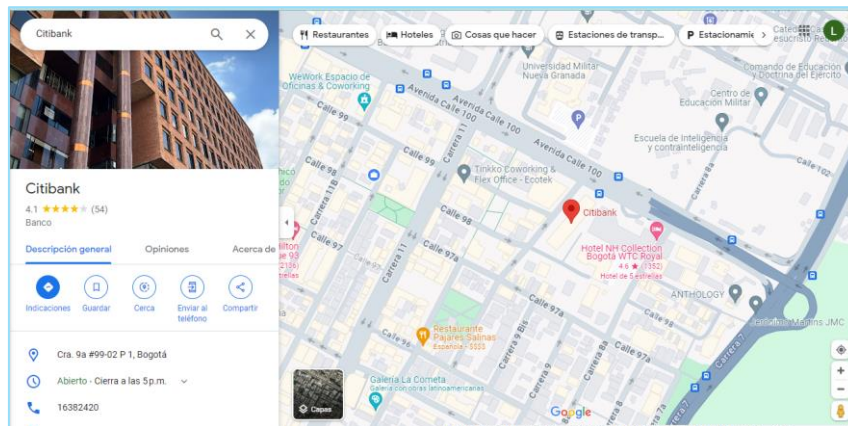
Citibank

Citibank
4.1 ★★★★★ (54)
Banco

Descripción general   Opiniones   Acerca de

Indicaciones   Guardar   Cerca   Enviar al teléfono   Compartir

Cra. 9a #99-02 P 1, Bogotá

Abierto · Cierra a las 5 p.m.

16382420

Restaurantes   Hoteles   Cosas que hacer   Estaciones de transp...   Estacionamie

WeWork Espacio de Oficinas & Coworking
Universidad Militar Nueva Granada
Comando de Educación y Doctrina del Ejército
Centro de Educación Militar
Escuela de Inteligencia y contrainteligencia
Avenida Calle 100
Calle 99
Carrera 11
Tinkko Coworking & Flex Office - Ecotek
Calle 98
Citibank
Hotel NH Collection Bogotá WTC Royal
4.6 ★ (1352)
Hotel de 5 estrellas
Calle 97
Calle 97a
Carrera 11
Carrera 11B
Carrera 8b
Carrera 9
Carrera 9a
ANTHOLOGY
Centro de Martins JMC
Restaurante Pajares Salinas
Española · $$$$
Galería La Cometa
Galería con obras latinoamericanas
Calle 96
Capas
Google